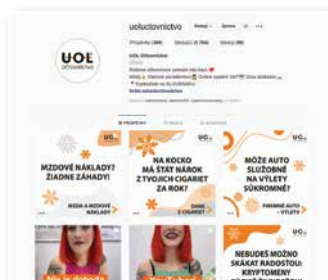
UOL ÚČTOVNÍCTVO

uoluctovnictvo

Príspevky (386) Sledujúci (3 764) Sledovaní (98)

UOL Účtovníctvo

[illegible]

PRÍSPEVKY

MZDOVÉ NÁKLADY? ŽIADNE ZÁHADY!

MZDA A MZDOVÉ NÁKLADY

NA KOĽKO MÁ ŠTÁT NÁROK Z TVOJICH CIGARIET ZA ROK?

DANE Z CIGARIET

MÔŽE AUTO SLUŽOBNÉ NA VÝLETY SÚKROMNÉ?

FIREMNÉ AUTO - VÝLETY

NEBUDEŠ MOŽNO SKÁKAŤ RADOSŤOU: KRYPTOMENY